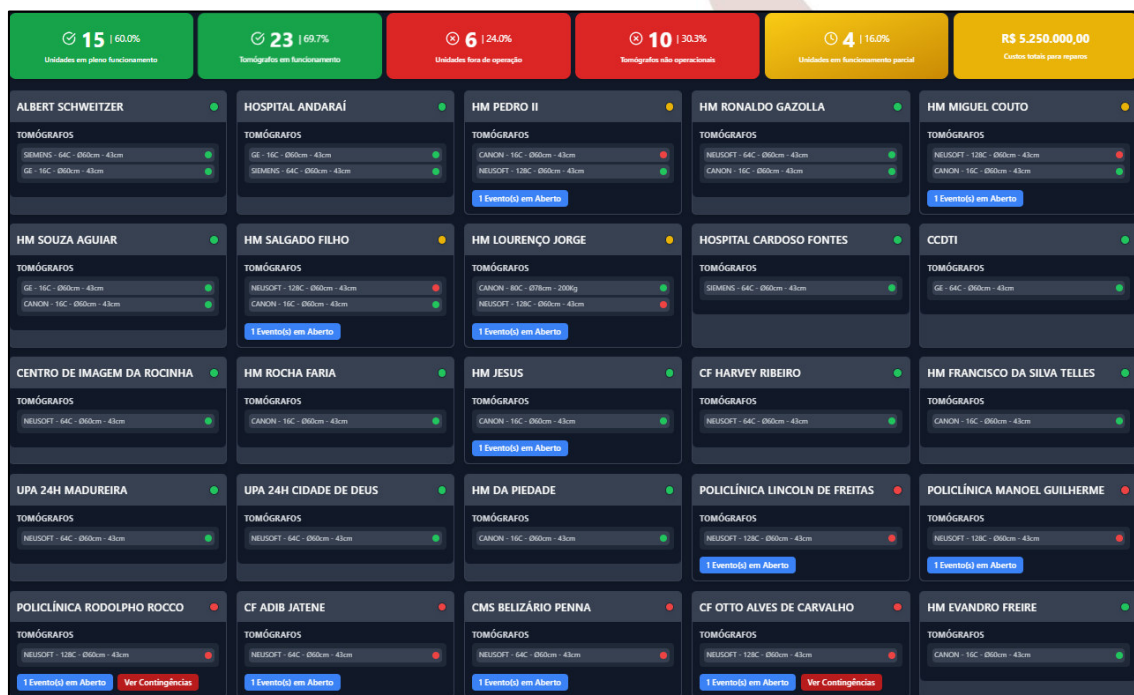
15 | 60.0%
Unidades em pleno funcionamento

23 | 69.7%
Tomógrafos em funcionamento

6 | 24.0%
Unidades fora de operação

10 | 30.3%
Tomógrafos não operacionais

4 | 16.0%
Unidades em funcionamento parcial

R$ 5.250.000,00
Custos totais para reparos

ALBERT SCHWEITZER
TOMÓGRAFOS
SIEMENS - 64C - Ø60cm - 43cm
GE - 16C - Ø60cm - 43cm

HOSPITAL ANDARAÍ
TOMÓGRAFOS
GE - 16C - Ø60cm - 43cm
SIEMENS - 64C - Ø60cm - 43cm

HM PEDRO II
TOMÓGRAFOS
CANON - 16C - Ø60cm - 43cm
NEUSOFT - 128C - Ø60cm - 43cm
1 Evento(s) em Aberto

HM RONALDO GAZOLLA
TOMÓGRAFOS
NEUSOFT - 128C - Ø60cm - 43cm
CANON - 16C - Ø60cm - 43cm

HM MIGUEL COUTO
TOMÓGRAFOS
NEUSOFT - 128C - Ø60cm - 43cm
CANON - 16C - Ø60cm - 43cm
1 Evento(s) em Aberto

HM SOUZA AGUIAR
TOMÓGRAFOS
GE - 16C - Ø60cm - 43cm
CANON - 16C - Ø60cm - 43cm

HM SALGADO FILHO
TOMÓGRAFOS
NEUSOFT - 128C - Ø60cm - 43cm
CANON - 16C - Ø60cm - 43cm
1 Evento(s) em Aberto

HM LOURENÇO JORGE
TOMÓGRAFOS
CANON - 80C - Ø78cm - 200Kg
NEUSOFT - 128C - Ø60cm - 43cm
1 Evento(s) em Aberto

HOSPITAL CARDOSO FONTES
TOMÓGRAFOS
SIEMENS - 64C - Ø60cm - 43cm

CCDTI
TOMÓGRAFOS
GE - 64C - Ø60cm - 43cm

CENTRO DE IMAGEM DA ROCINHA
TOMÓGRAFOS
NEUSOFT - 64C - Ø60cm - 43cm

HM ROCHA FARIA
TOMÓGRAFOS
CANON - 16C - Ø60cm - 43cm

HM JESUS
TOMÓGRAFOS
CANON - 16C - Ø60cm - 43cm
1 Evento(s) em Aberto

CF HARVEY RIBEIRO
TOMÓGRAFOS
NEUSOFT - 64C - Ø60cm - 43cm

HM FRANCISCO DA SILVA TELLES
TOMÓGRAFOS
CANON - 16C - Ø60cm - 43cm

UPA 24H MADUREIRA
TOMÓGRAFOS
NEUSOFT - 64C - Ø60cm - 43cm

UPA 24H CIDADE DE DEUS
TOMÓGRAFOS
NEUSOFT - 64C - Ø60cm - 43cm

HM DA PIEDADE
TOMÓGRAFOS
CANON - 16C - Ø60cm - 43cm

POLICLÍNICA LINCOLN DE FREITAS
TOMÓGRAFOS
NEUSOFT - 128C - Ø60cm - 43cm
1 Evento(s) em Aberto

POLICLÍNICA MANOEL GUILHERME
TOMÓGRAFOS
NEUSOFT - 128C - Ø60cm - 43cm
1 Evento(s) em Aberto

POLICLÍNICA RODOLPHO ROCCO
TOMÓGRAFOS
NEUSOFT - 128C - Ø60cm - 43cm
1 Evento(s) em Aberto
Ver Contingências

CF ADIB JATENE
TOMÓGRAFOS
NEUSOFT - 64C - Ø60cm - 43cm
1 Evento(s) em Aberto

CMS BELIZÁRIO PENNA
TOMÓGRAFOS
NEUSOFT - 64C - Ø60cm - 43cm
1 Evento(s) em Aberto

CF OTTO ALVES DE CARVALHO
TOMÓGRAFOS
NEUSOFT - 128C - Ø60cm - 43cm
1 Evento(s) em Aberto
Ver Contingências

HM EVANDRO FREIRE
TOMÓGRAFOS
CANON - 16C - Ø60cm - 43cm